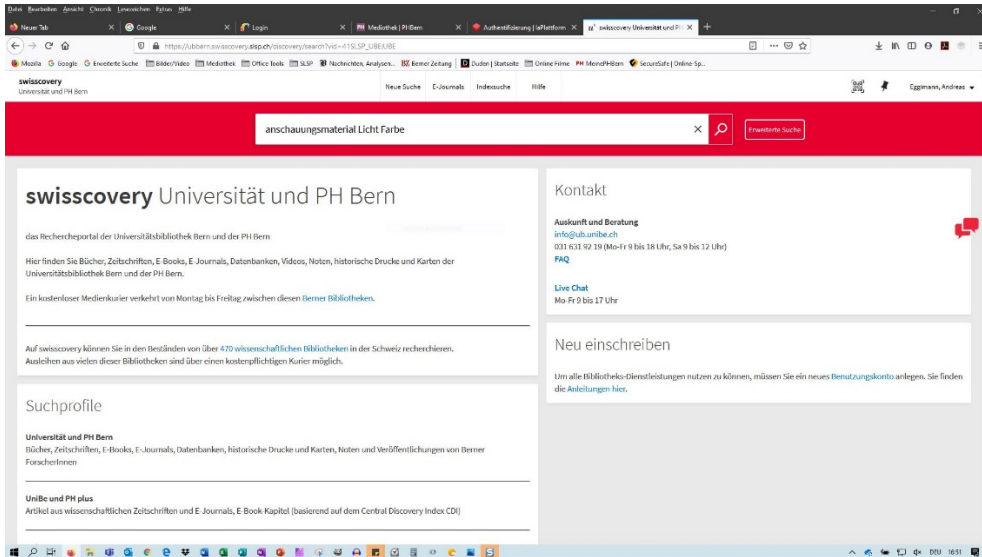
Datei Bearbeiten Ansicht Chronik Lesezeichen Extras Hilfe

Neuer Tab | Google | Login | Mediothek | PH Bern | Authentifizierung | ilaPlatform | swisscovery Universität und PH

https://ubbern.swisscovery.slsp.ch/discovery/search?vid=41SLSP_UBE:UBE

Mozilla Google Erweiterte Suche Bilder/Video Mediothek Office Tools SLSP Nachrichten, Analysen... BZ Berner Zeitung Duden | Startseite Online Filme PH MeinePHBern SecureSafe | Online Sp...

swisscovery
Universität und PH Bern

Neue Suche E-Journals Indexsuche Hilfe

Eggimann, Andreas

anschauungsmaterial Licht Farbe

Erweiterte Suche

swisscovery Universität und PH Bern

das Rechercheportal der Universitätsbibliothek Bern und der PH Bern

Hier finden Sie Bücher, Zeitschriften, E-Books, E-Journals, Datenbanken, Videos, Noten, historische Drucke und Karten der Universitätsbibliothek Bern und der PH Bern.

Ein kostenloser Medienkurier verkehrt von Montag bis Freitag zwischen diesen Berner Bibliotheken.

Auf swisscovery können Sie in den Beständen von über 470 wissenschaftlichen Bibliotheken in der Schweiz recherchieren. Ausleihen aus vielen dieser Bibliotheken sind über einen kostenpflichtigen Kurier möglich.

Kontakt

Auskunft und Beratung
info@ub.unibe.ch
031 631 92 19 (Mo-Fr 9 bis 18 Uhr, Sa 9 bis 12 Uhr)
FAQ

Live Chat
Mo-Fr 9 bis 17 Uhr

Neu einschreiben

Um alle Bibliotheks-Dienstleistungen nutzen zu können, müssen Sie ein neues Benutzungskonto anlegen. Sie finden die Anleitungen hier.

Suchprofile

Universität und PH Bern
Bücher, Zeitschriften, E-Books, E-Journals, Datenbanken, historische Drucke und Karten, Noten und Veröffentlichungen von Berner ForscherInnen

UniBe und PH plus
Artikel aus wissenschaftlichen Zeitschriften und E-Journals, E-Book-Kapitel (basierend auf dem Central Discovery Index CDI)

DEU 16:51